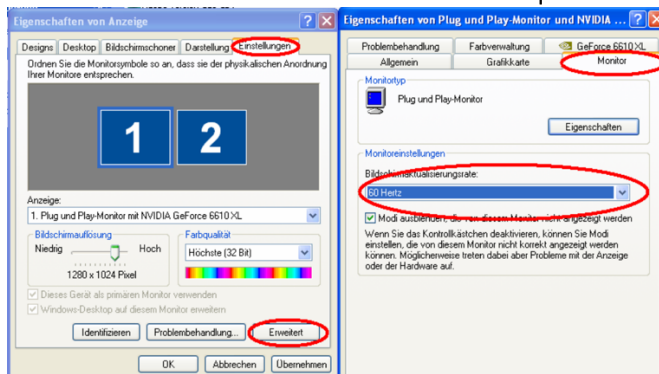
Eigenschaften von Anzeige

Designs | Desktop | Bildschirmschoner | Darstellung | Einstellungen

Ordnen Sie die Monitorsymbole so an, dass sie der physikalischen Anordnung Ihrer Monitore entsprechen.

1

2

Anzeige:

1. Plug und Play-Monitor mit NVIDIA GeForce 6610 XL

Bildschirmauflösung

Niedrig

Hoch

1280 x 1024 Pixel

Farbqualität

Höchste (32 Bit)

Dieses Gerät als primären Monitor verwenden

Windows-Desktop auf diesen Monitor erweitern

Identifizieren

Problembehandlung...

Erweitert

OK

Abbrechen

Übernehmen

Eigenschaften von Plug und Play-Monitor und NVIDIA ...

Problembehandlung | Farbverwaltung | GeForce 6610 XL

Allgemein | Grafikkarte | Monitor

Monitortyp

Plug und Play-Monitor

Eigenschaften

Monitoreinstellungen

Bildschirmaktualisierungsrate:

60 Hertz

Modi ausblenden, die von diesem Monitor nicht angezeigt werden

Wenn Sie das Kontrollkästchen deaktivieren, können Sie Modi einstellen, die von diesem Monitor nicht korrekt angezeigt werden können. Möglicherweise treten dabei aber Probleme mit der Anzeige oder der Hardware auf.